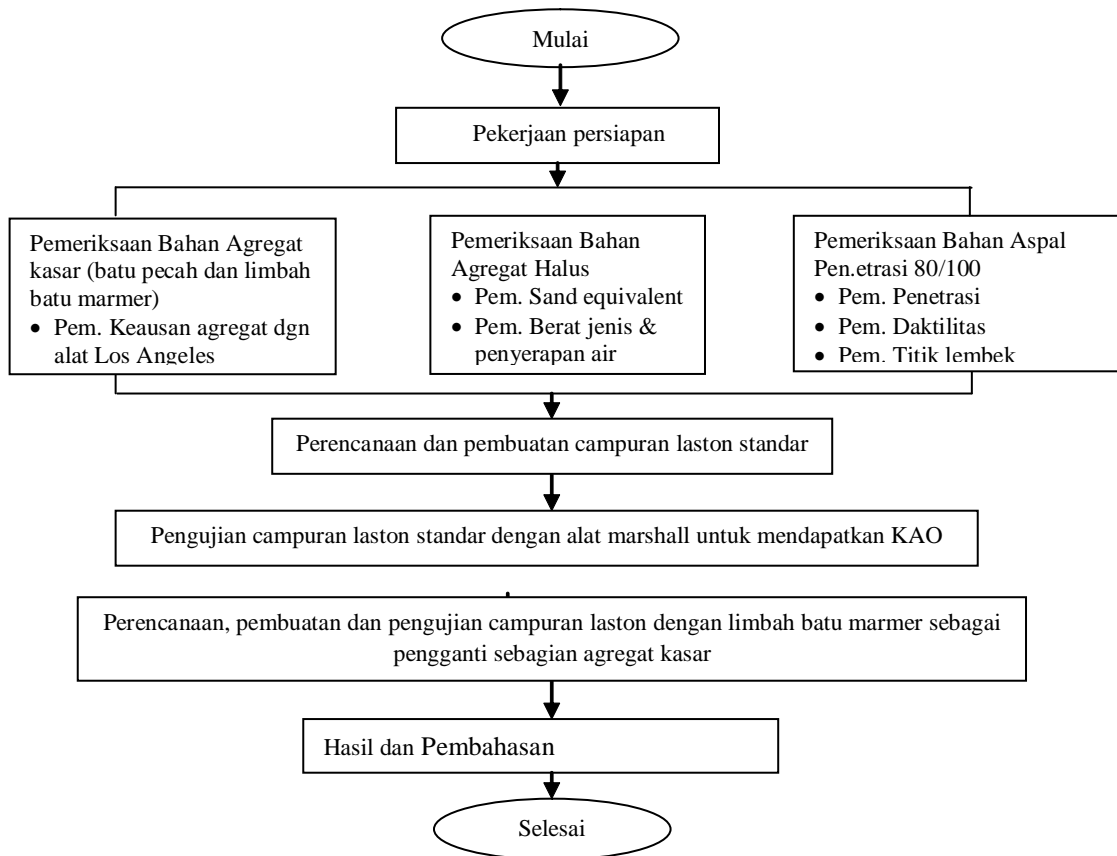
Mulai

Pekerjaan persiapan

Pemeriksaan Bahan Agregat kasar (batu pecah dan limbah batu marmer)
• Pem. Keausan agregat dgn alat Los Angeles

Pemeriksaan Bahan Agregat Halus
• Pem. Sand equivalent
• Pem. Berat jenis & penyerapan air

Pemeriksaan Bahan Aspal Pen.etrasi 80/100
• Pem. Penetrasi
• Pem. Daktilitas
• Pem. Titik lembek

Perencanaan dan pembuatan campuran laston standar

Pengujian campuran laston standar dengan alat marshall untuk mendapatkan KAO

Perencanaan, pembuatan dan pengujian campuran laston dengan limbah batu marmer sebagai pengganti sebagian agregat kasar

Hasil dan Pembahasan

Selesai